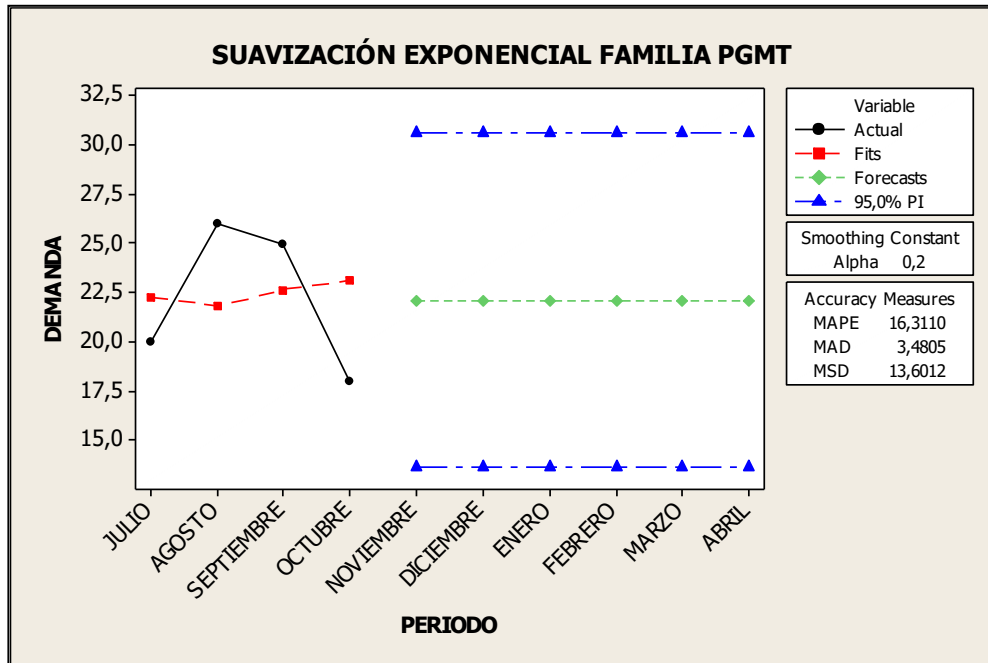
SUAVIZACIÓN EXPONENCIAL FAMILIA PGMT

DEMANDA

32,5
30,0
27,5
25,0
22,5
20,0
17,5
15,0

JULIO
AGOSTO
SEPTIEMBRE
OCTUBRE
NOVIEMBRE
DICIEMBRE
ENERO
FEBRERO
MARZO
ABRIL

PERIODO

Variable
Actual
Fits
Forecasts
95,0% PI

Smoothing Constant
Alpha 0,2

Accuracy Measures
MAPE 16,3110
MAD 3,4805
MSD 13,6012